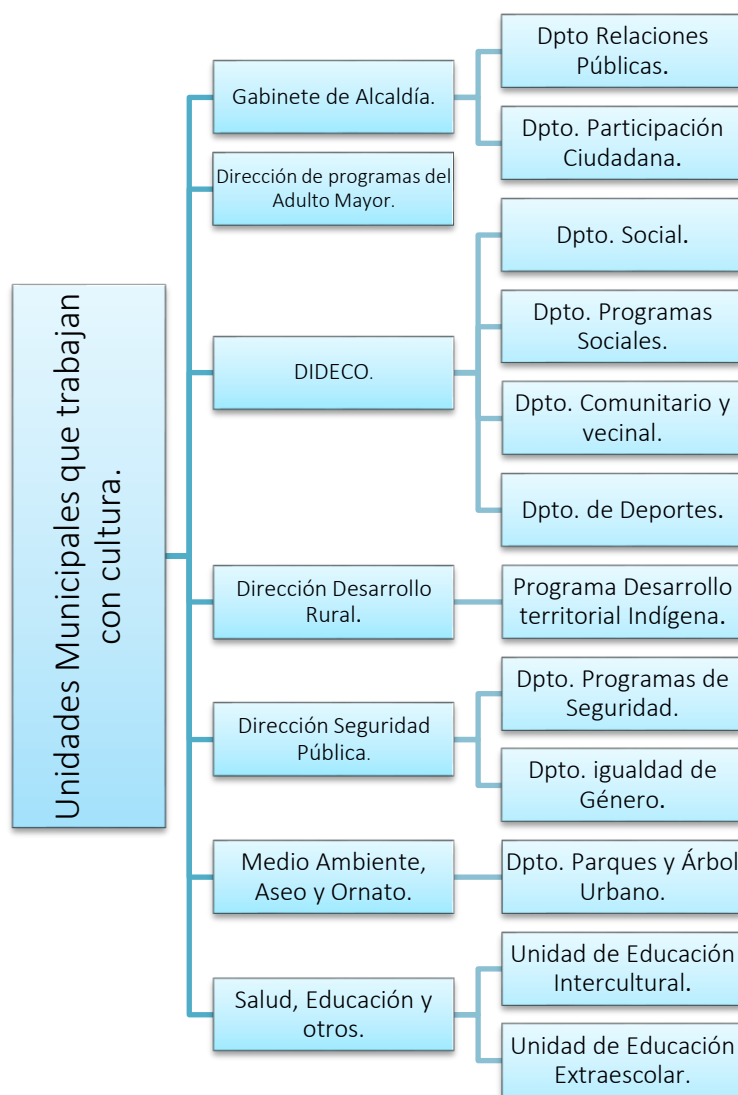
Unidades Municipales que trabajan con cultura.

Gabinete de Alcaldía.

Dpto Relaciones Públicas.

Dpto. Participación Ciudadana.

Dirección de programas del Adulto Mayor.

DIDECO.

Dpto. Social.

Dpto. Programas Sociales.

Dpto. Comunitario y vecinal.

Dpto. de Deportes.

Dirección Desarrollo Rural.

Programa Desarrollo territorial Indígena.

Dirección Seguridad Pública.

Dpto. Programas de Seguridad.

Dpto. igualdad de Género.

Medio Ambiente, Aseo y Ornato.

Dpto. Parques y Árbol Urbano.

Salud, Educación y otros.

Unidad de Educación Intercultural.

Unidad de Educación Extraescolar.